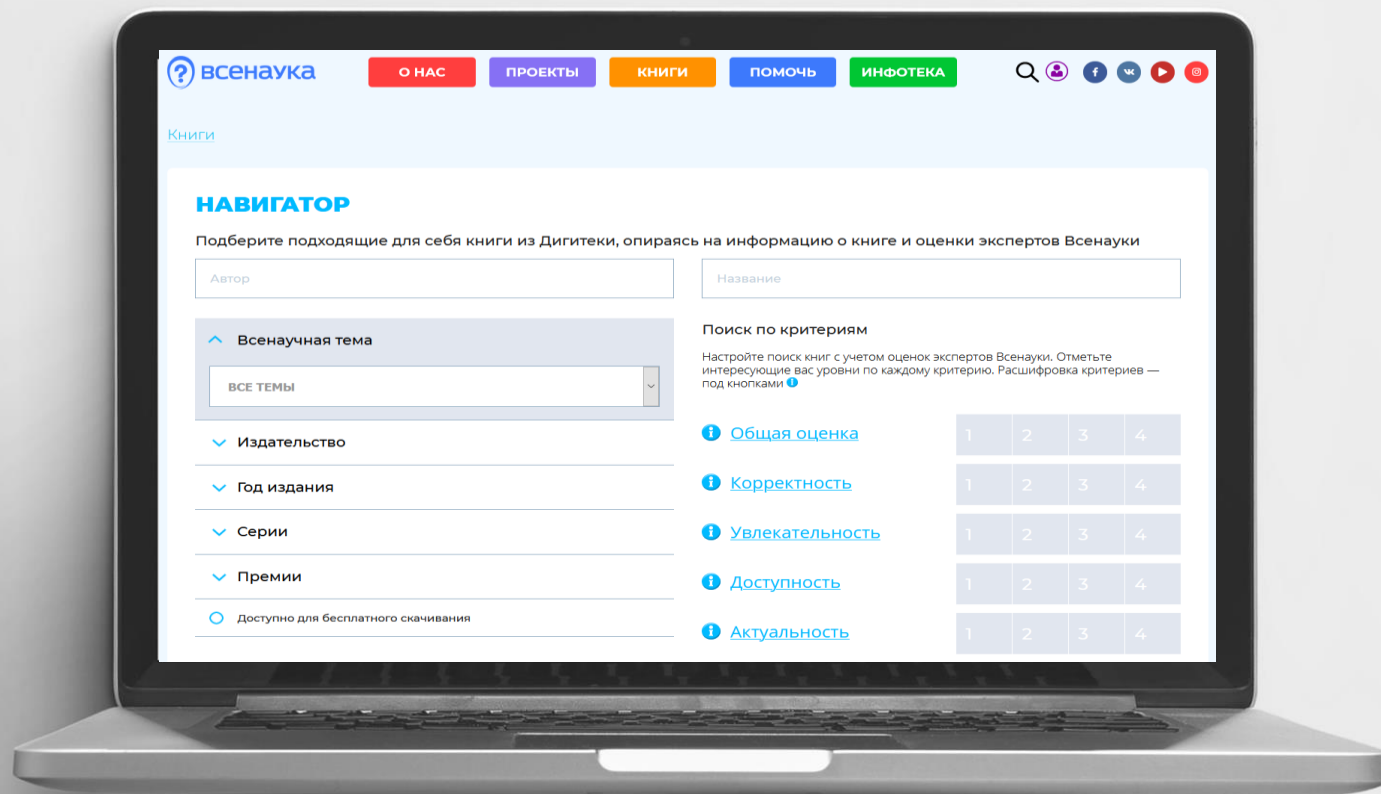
всенаука

О НАС | ПРОЕКТЫ | КНИГИ | ПОМОЧЬ | ИНФОТЕКА

f вк

Книги

НАВИГАТОР

Подберите подходящие для себя книги из Дигитеки, опираясь на информацию о книге и оценки экспертов Всенауки

Автор

Название

Всенаучная тема

ВСЕ ТЕМЫ

Издательство

Год издания

Серии

Премии

Доступно для бесплатного скачивания

Поиск по критериям

Настройте поиск книг с учетом оценок экспертов Всенауки. Отметьте интересующие вас уровни по каждому критерию. Расшифровка критериев — под кнопками

| | | | | |
|---|---|---|---|---|
| Общая оценка | 1 | 2 | 3 | 4 |
| Корректность | 1 | 2 | 3 | 4 |
| Увлекательность | 1 | 2 | 3 | 4 |
| Доступность | 1 | 2 | 3 | 4 |
| Актуальность | 1 | 2 | 3 | 4 |